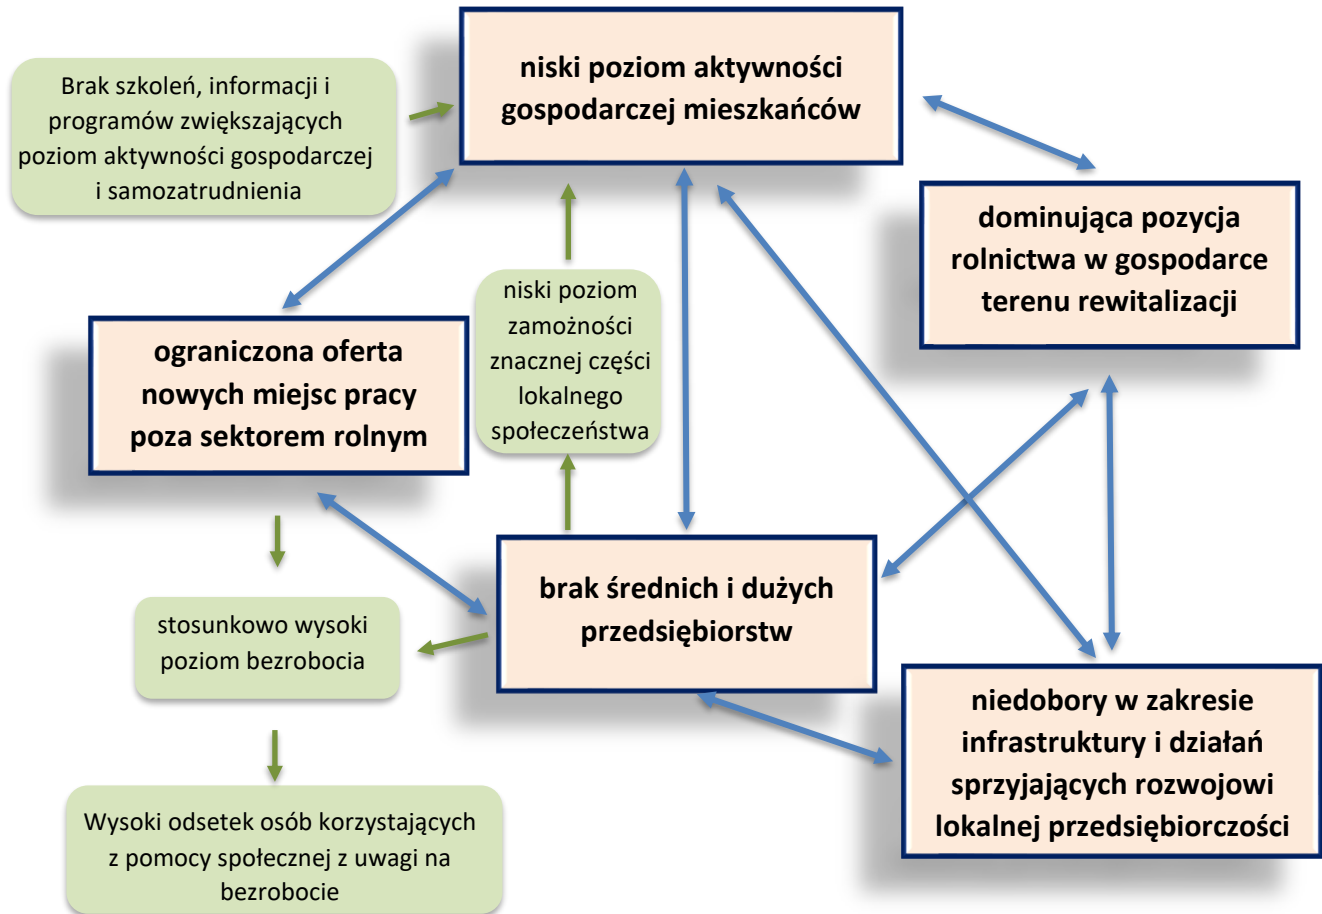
Brak szkoleń, informacji i programów zwiększających poziom aktywności gospodarczej i samozatrudnienia

niski poziom aktywności gospodarczej mieszkańców

dominująca pozycja rolnictwa w gospodarce terenu rewitalizacji

ograniczona oferta nowych miejsc pracy poza sektorem rolnym

niski poziom zamożności znacznej części lokalnego społeczeństwa

brak średnich i dużych przedsiębiorstw

stosunkowo wysoki poziom bezrobocia

niedobory w zakresie infrastruktury i działań sprzyjających rozwojowi lokalnej przedsiębiorczości

Wysoki odsetek osób korzystających z pomocy społecznej z uwagi na bezrobocie